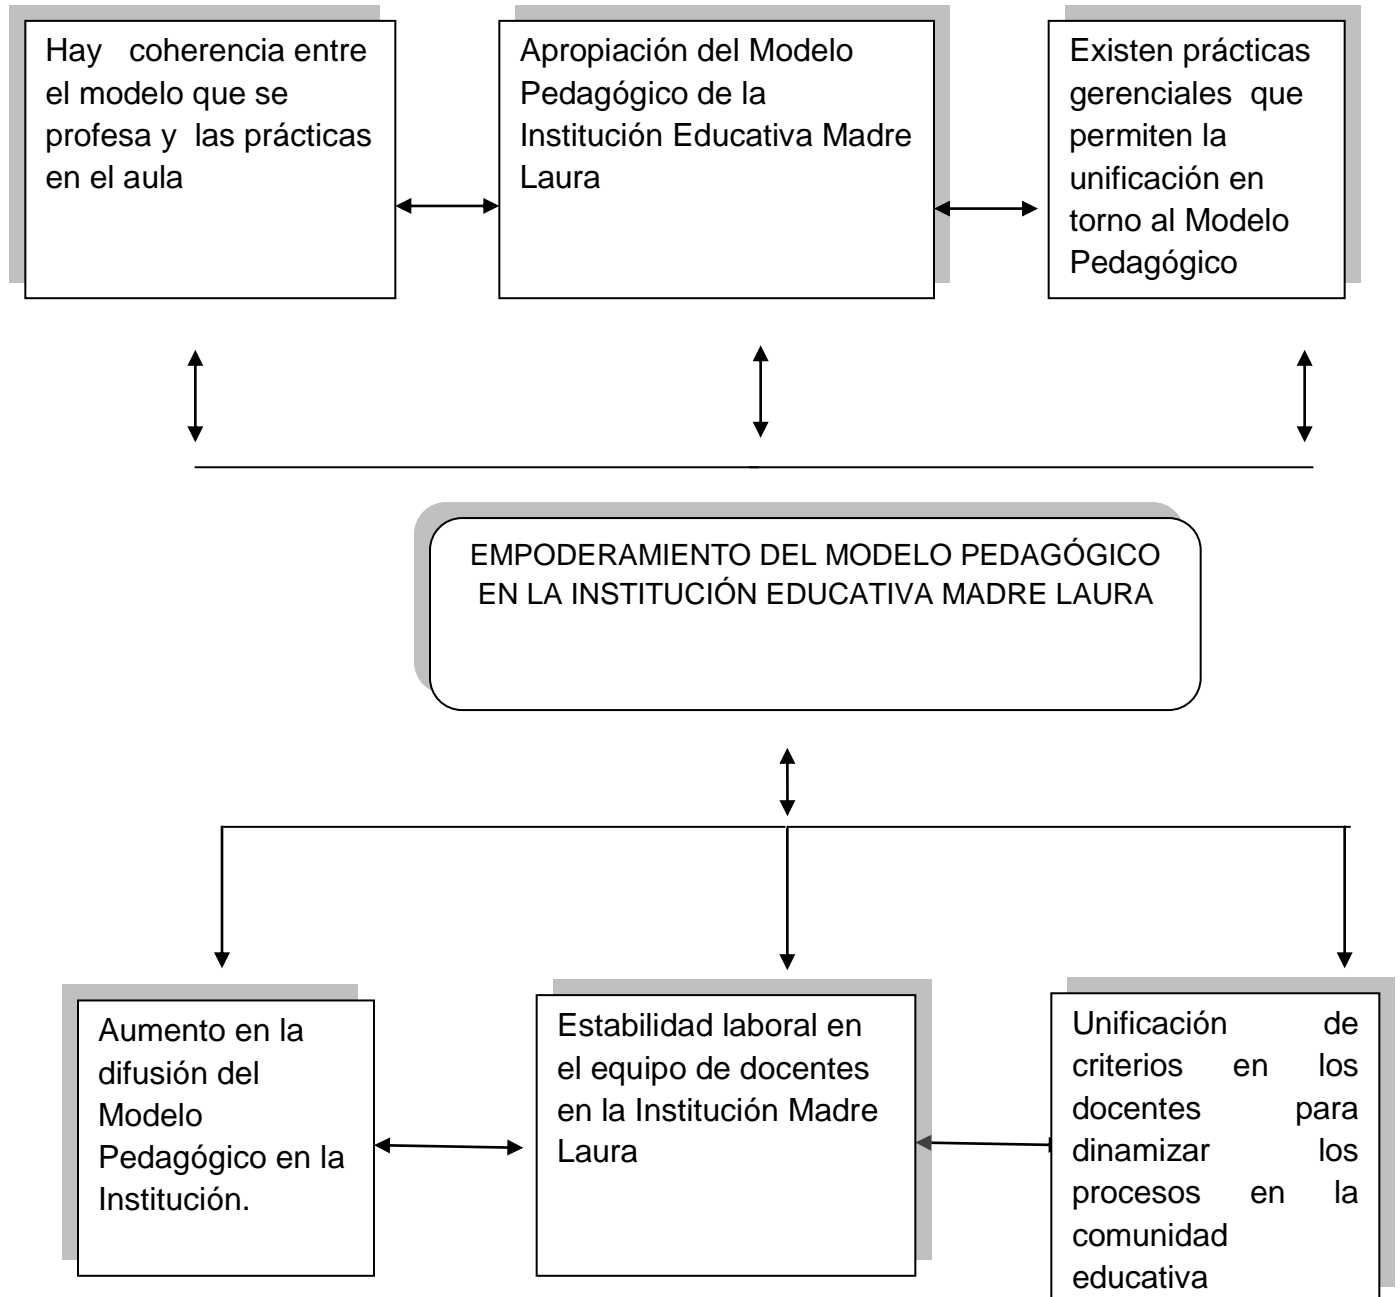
Hay coherencia entre el modelo que se profesa y las prácticas en el aula

Apropiación del Modelo Pedagógico de la Institución Educativa Madre Laura

Existen prácticas gerenciales que permiten la unificación en torno al Modelo Pedagógico

EMPODERAMIENTO DEL MODELO PEDAGÓGICO EN LA INSTITUCIÓN EDUCATIVA MADRE LAURA

Aumento en la difusión del Modelo Pedagógico en la Institución.

Estabilidad laboral en el equipo de docentes en la Institución Madre Laura

Unificación de criterios en los docentes para dinamizar los procesos en la comunidad educativa